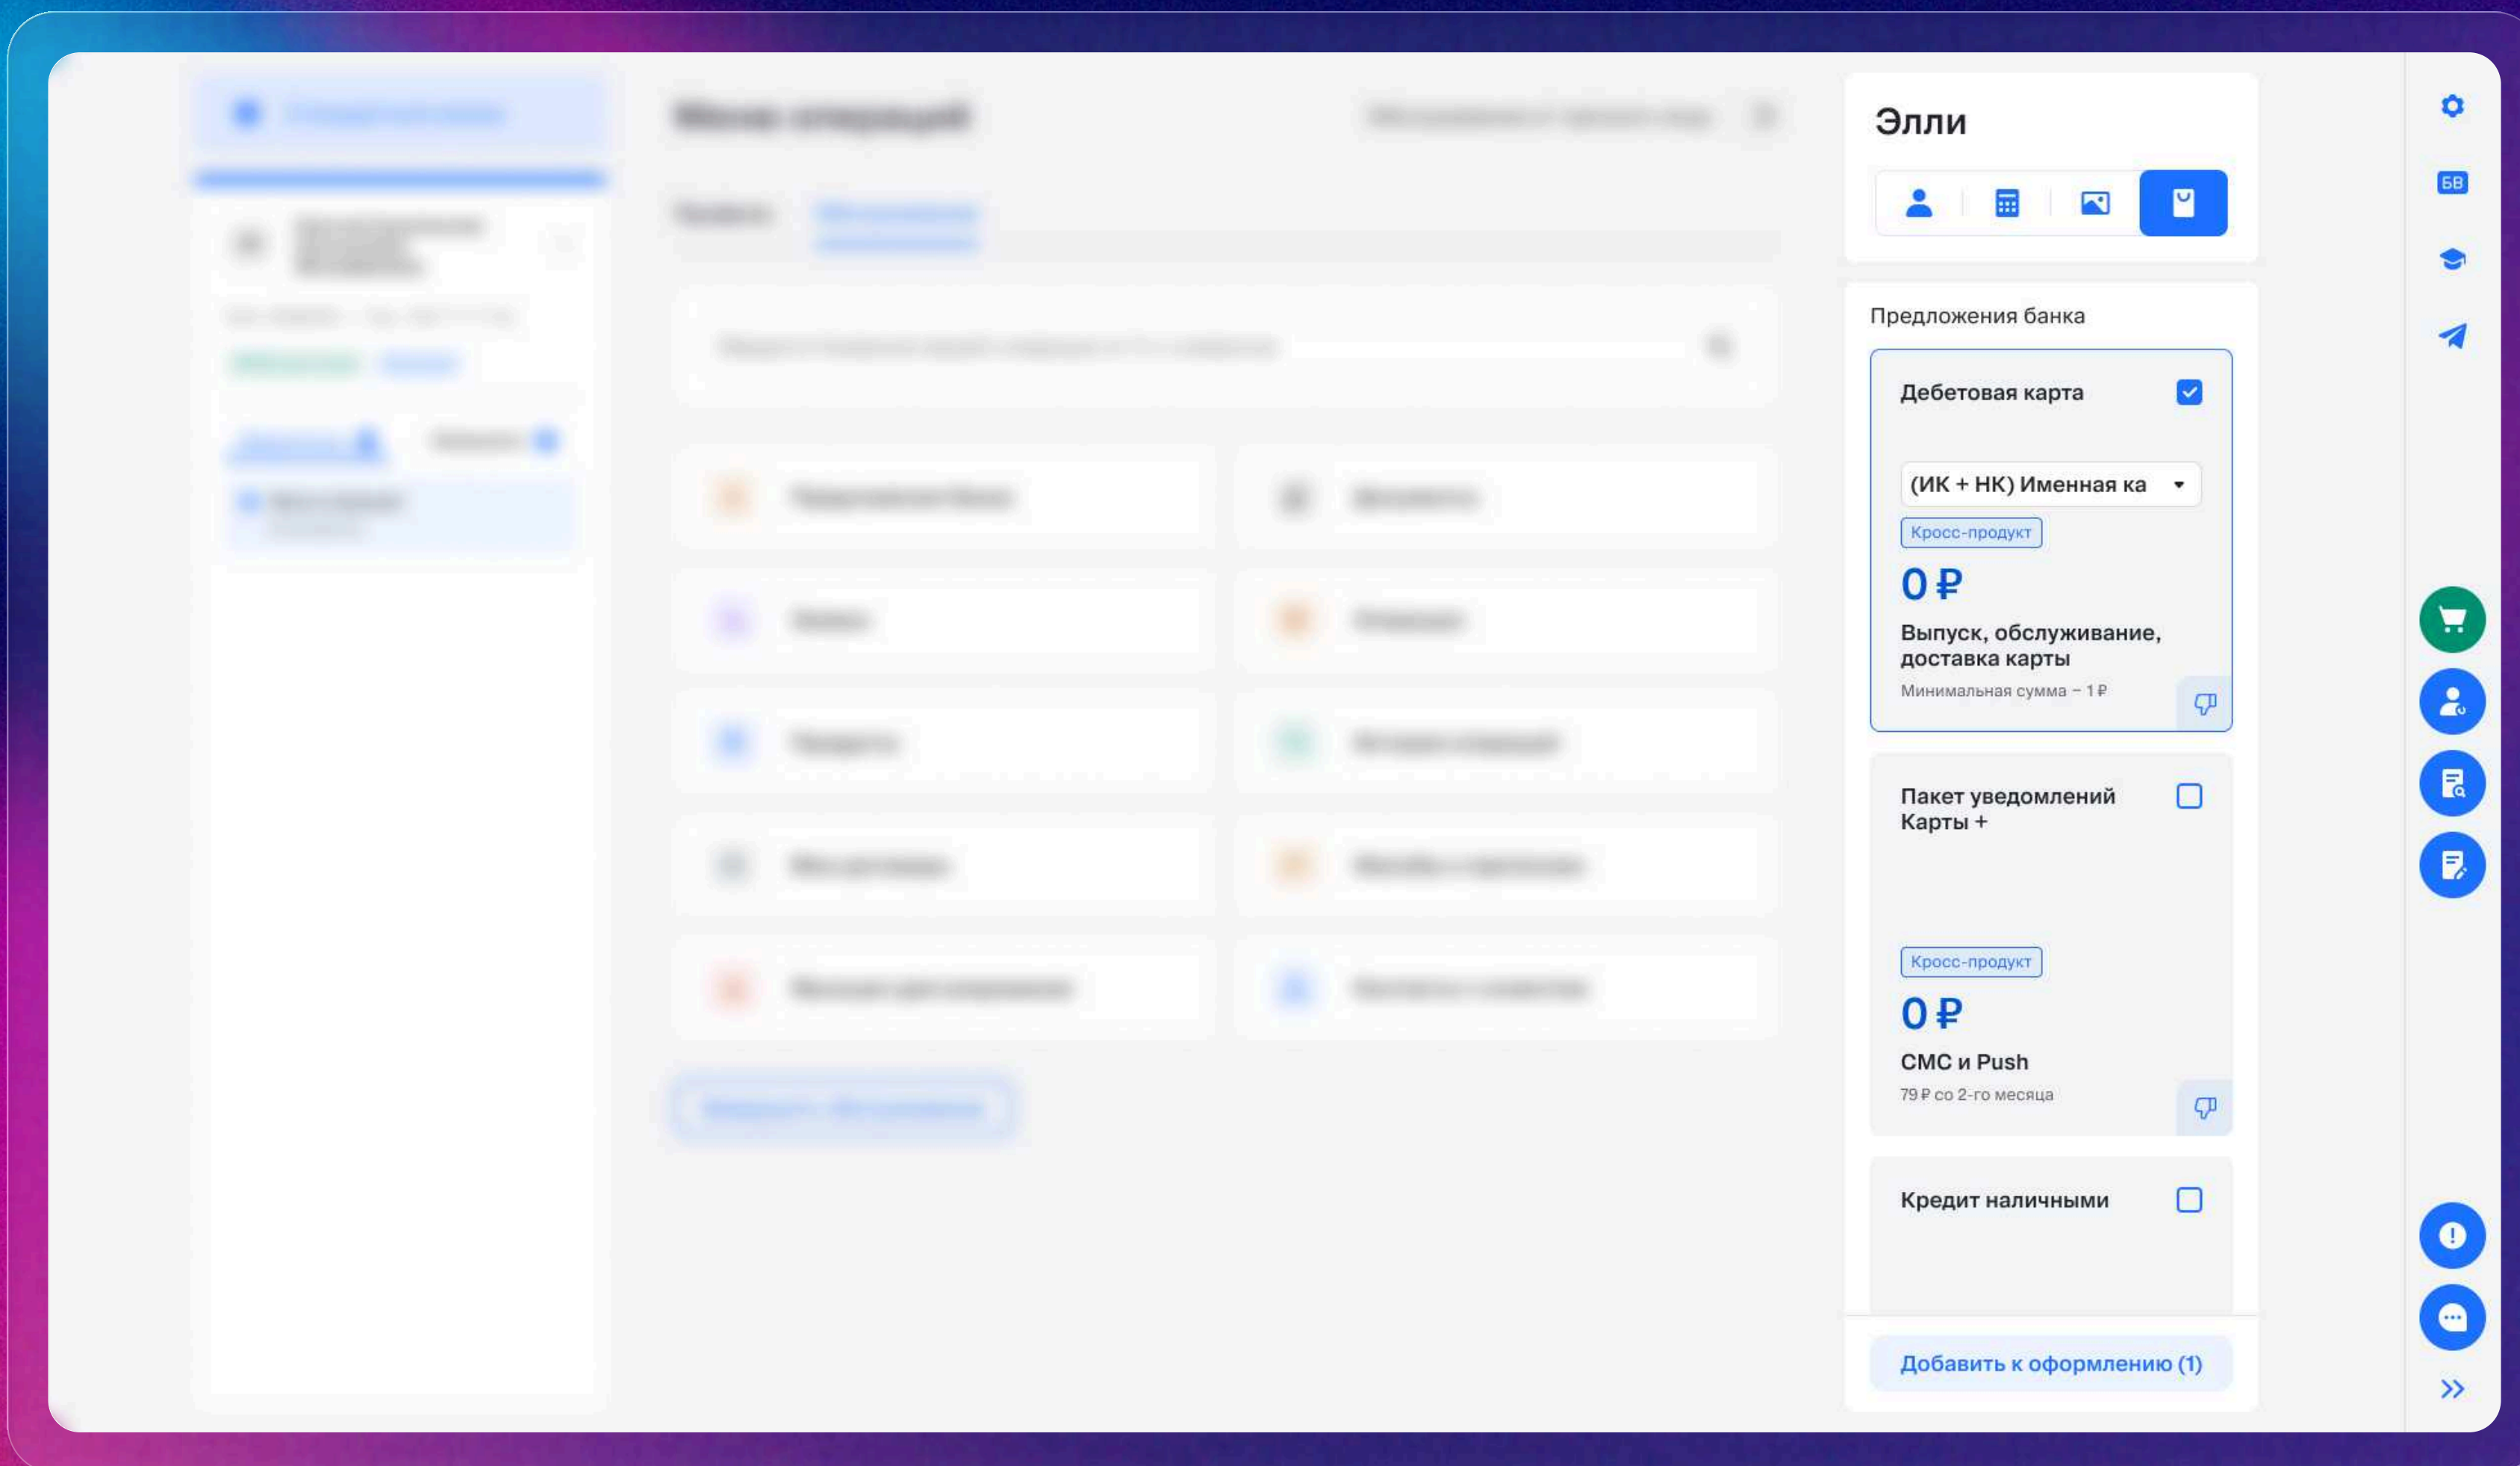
Элли

Предложения банка

Дебетовая карта

(ИК + НК) Именная ка

Кросс-продукт

0 ₽

Выпуск, обслуживание, доставка карты

Минимальная сумма – 1 ₽

Пакет уведомлений Карты +

Кросс-продукт

0 ₽

СМС и Push

79 ₽ со 2-го месяца

Кредит наличными

Добавить к оформлению (1)

БВ